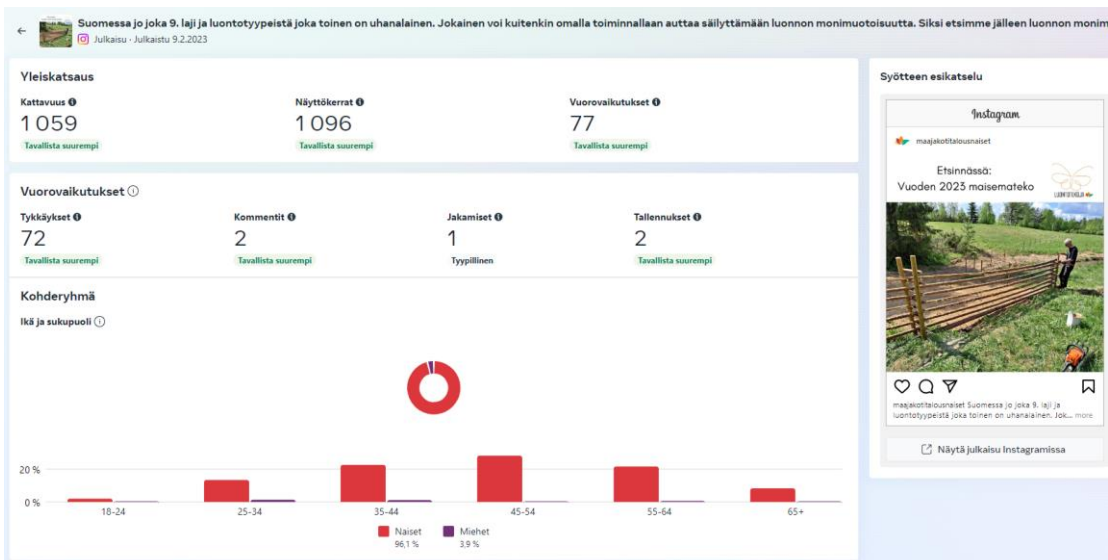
Suomessa jo joka 9. laji ja luontotyypeistä joka toinen on uhanalainen. Jokainen voi kuitenkin omalla toiminnallaan auttaa säilyttämään luonnon monimuotoisuutta. Siksi etsimme jälleen luonnon monim
Julkaisu · Julkaistu 9.2.2023

Yleiskatsaus

Kattavuus
1 059
Tavallista suurempi

Näyttökerrat
1 096
Tavallista suurempi

Vuorovaikutukset
77
Tavallista suurempi

Vuorovaikutukset

Tykkäykset
72
Tavallista suurempi

Kommentit
2
Tavallista suurempi

Jakamiset
1
Tyypillinen

Tallennukset
2
Tavallista suurempi

Kohderyhmä

Ikä ja sukupuoli

20 %
0 %
18-24
25-34
35-44
45-54
55-64
65+

Naiset
96,1 %
Miehet
3,9 %

Syötteen esikatselu

Instagram
maajakotitalousnaiset
Etsinnässä:
Vuoden 2023 maisemateko
maajakotitalousnaiset Suomessa jo joka 9. laji ja luontotyypeistä joka toinen on uhanalainen. Jok... more

Näytä julkaisu Instagramissa